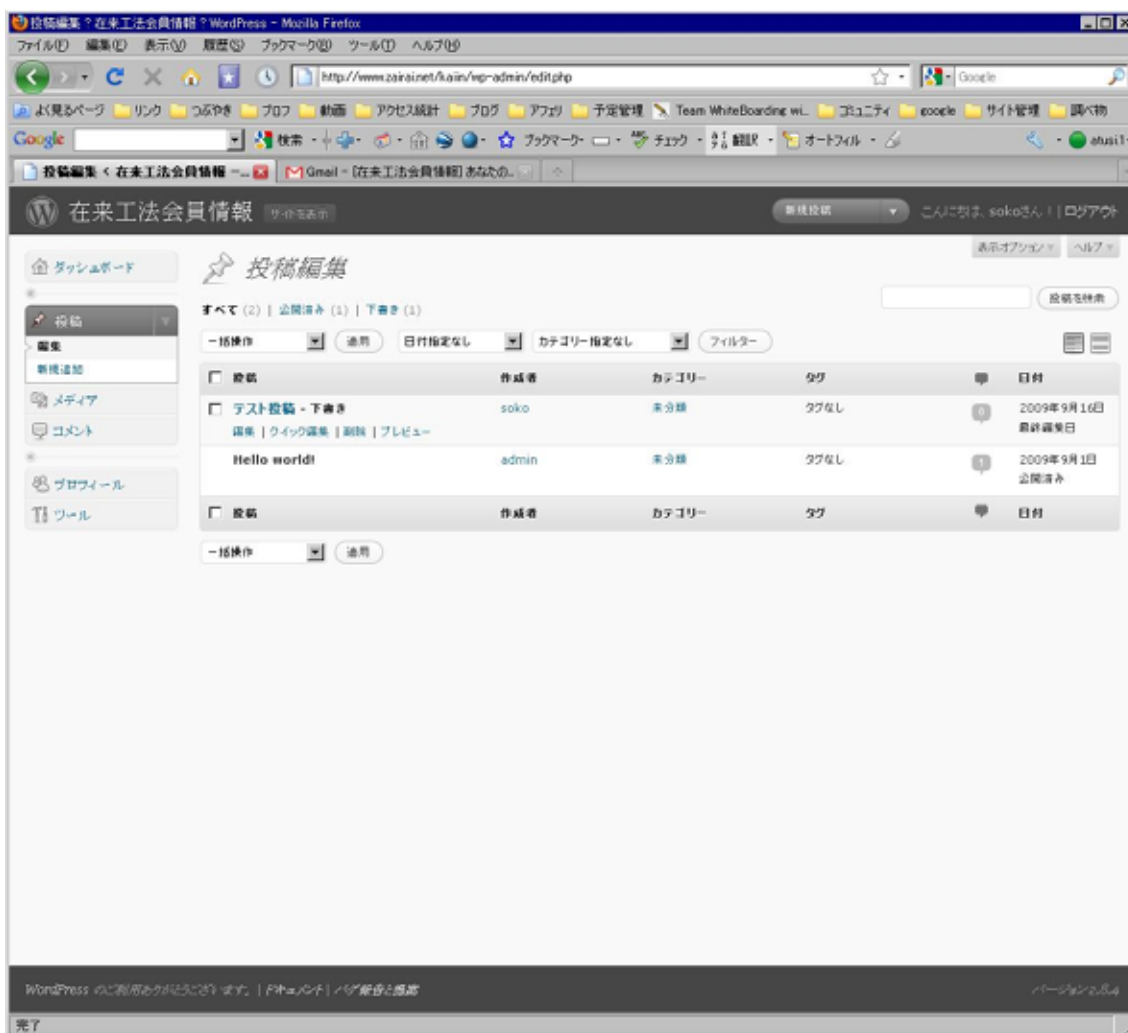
投稿編集 ? 在来工法会員情報 ? WordPress - Mozilla Firefox

ファイル(F) 編集(E) 表示(V) 履歴(S) ブックマーク(B) ツール(T) ヘルプ(H)

http://www.zairai.net/kaiin/wp-admin/edit.php

Google

よく見るページ リンク つぶやき ブロフ 動画 アクセス統計 ブログ アフェリ 予定管理 Team WhiteBoarding wi... コミュニティ google サイト管理 調べ物

Google 検索 ブックマーク チェック 翻訳 オートフィル atusi1

投稿編集 ‹ 在来工法会員情報 — ...

Gmail - [在来工法会員情報] あなたの...

在来工法会員情報 サイトを表示

新規投稿 こんにちは、sokoさん ! | ログアウト

表示オプション ヘルプ

ダッシュボード

投稿

編集

新規追加

メディア

コメント

プロフィール

ツール

投稿編集

すべて (2) | 公開済み (1) | 下書き (1)

投稿を検索

一括操作 適用 日付指定なし カテゴリー指定なし フィルター

| 投稿 | 作成者 | カテゴリー | タグ | | 日付 |
|---|---|---|---|---|---|
| テスト投稿 - 下書き 編集 \| クイック編集 \| 削除 \| プレビュー | soko | 未分類 | タグなし | 0 | 2009年9月16日 最終編集日 |
| Hello world! | admin | 未分類 | タグなし | 1 | 2009年9月1日 公開済み |
| 投稿 | 作成者 | カテゴリー | タグ | | 日付 |

一括操作 適用

WordPress のご利用ありがとうございます。 | ドキュメント | バグ報告と提案

バージョン 2.8.4

完了